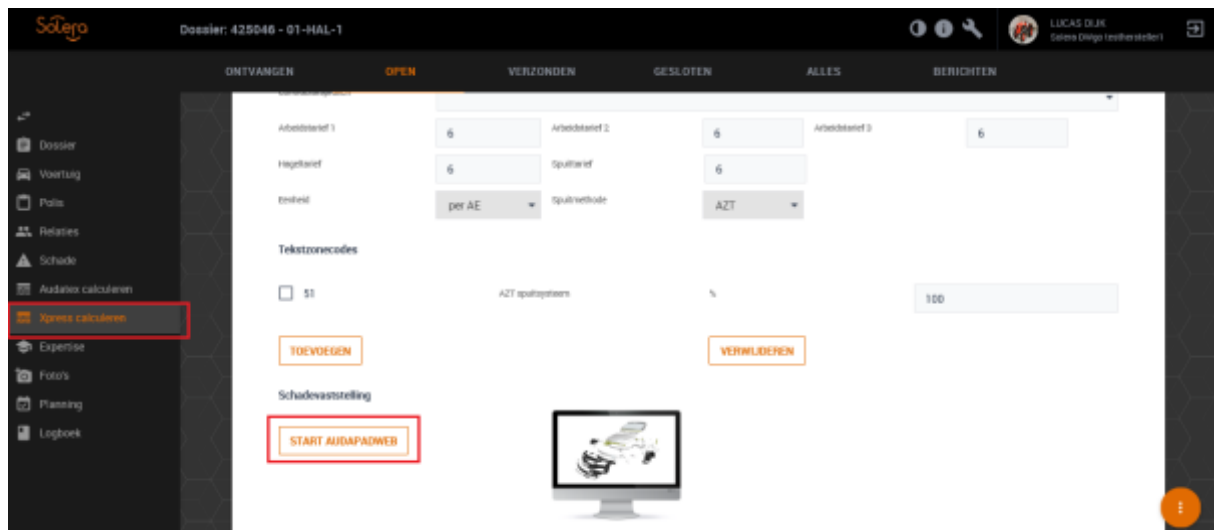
Solera

Dossier: 425046 - 01-HAL-1

LUCAS DIJK
Solera Divigo testhersteller1

ONTVANGEN
OPEN
VERZONDEN
GESLOTEN
ALLES
BERICHTEN

Dossier
Voertuig
Polis
Relaties
Schade
Audatex calculeren
Xpress calculeren
Expertise
Foto's
Planning
Logboek

Arbeidstarief 1
6
Arbeidstarief 2
6
Arbeidstarief 3
6
Hageltarief
6
Spuittarief
6
Eenheid
per AE
Spuitmethode
AZT

Tekstzonecodes

51
AZT spuitsysteem
%
100

TOEVOEGEN
VERWIJDEREN

Schadevaststelling

START AUDAPADWEB